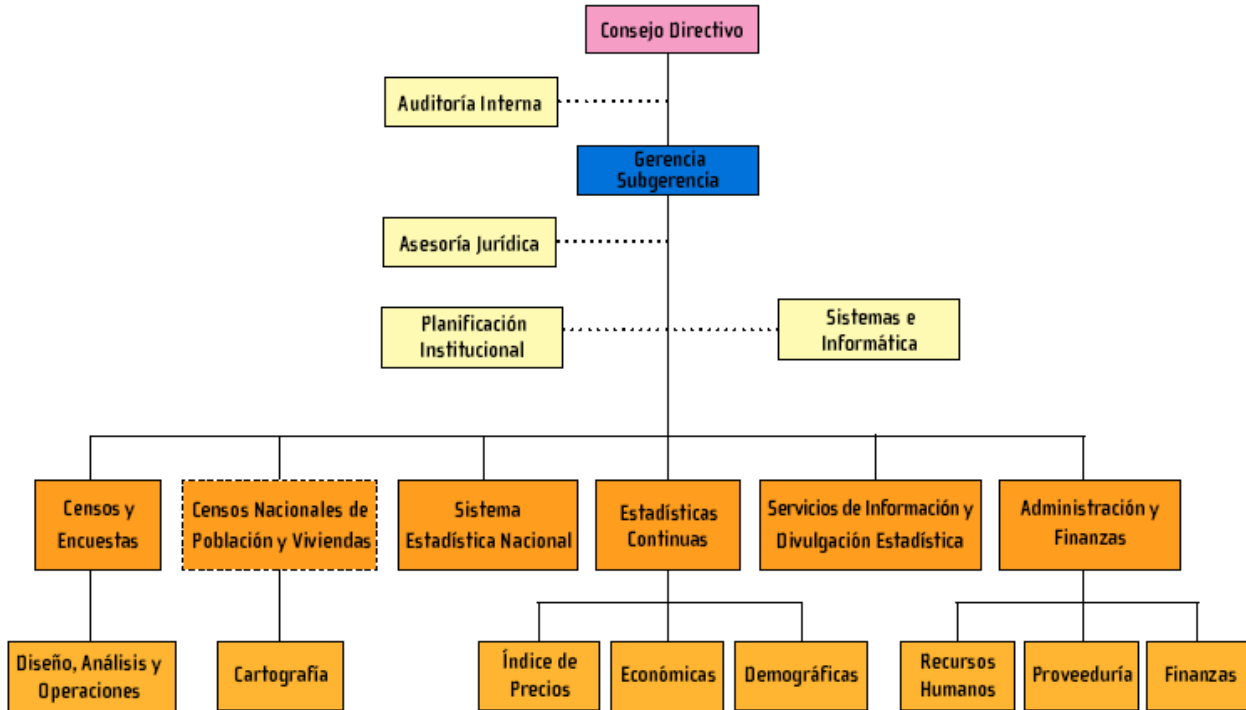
Consejo Directivo

Auditoría Interna

Gerencia
Subgerencia

Asesoría Jurídica

Planificación Institucional

Sistemas e Informática

Censos y Encuestas

Censos Nacionales de Población y Viviendas

Sistema Estadística Nacional

Estadísticas Continuas

Servicios de Información y Divulgación Estadística

Administración y Finanzas

Diseño, Análisis y Operaciones

Cartografía

Índice de Precios

Económicas

Demográficas

Recursos Humanos

Proveeduría

Finanzas